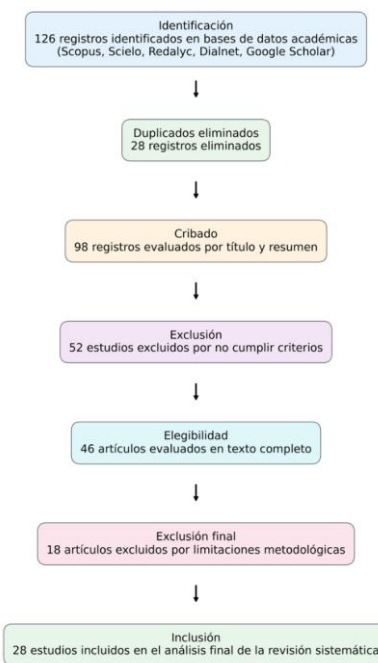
Identificación
126 registros identificados en bases de datos académicas
(Scopus, Scielo, Redalyc, Dialnet, Google Scholar)

Duplicados eliminados
28 registros eliminados

Cribado
98 registros evaluados por título y resumen

Exclusión
52 estudios excluidos por no cumplir criterios

Elegibilidad
46 artículos evaluados en texto completo

Exclusión final
18 artículos excluidos por limitaciones metodológicas

Inclusión
28 estudios incluidos en el análisis final de la revisión sistemática